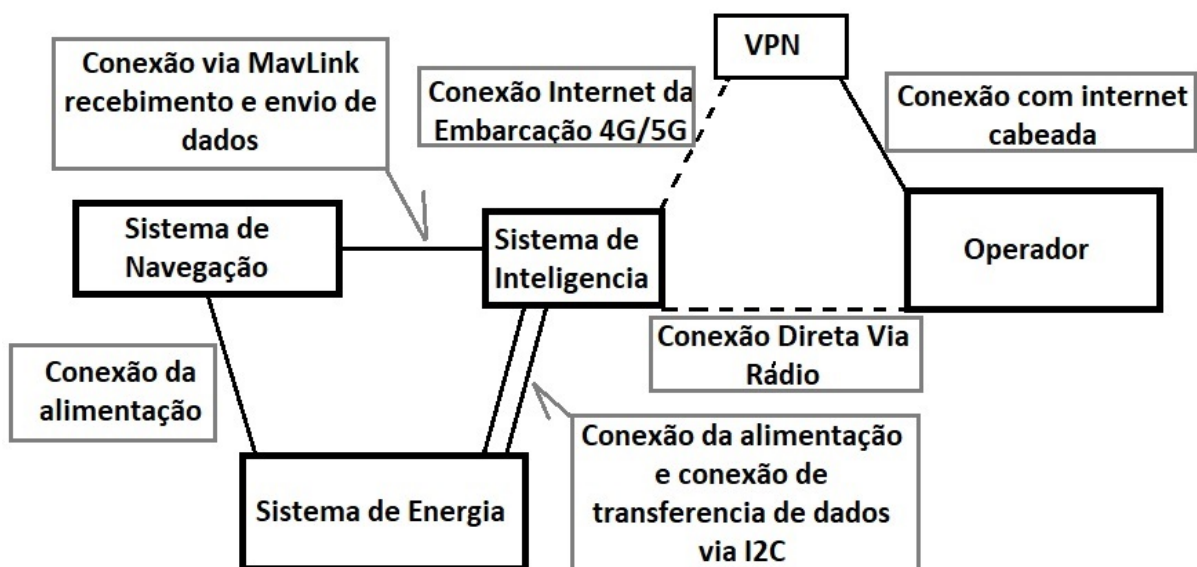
VPN

Conexão via MavLink recebimento e envio de dados

Conexão Internet da Embarcação 4G/5G

Conexão com internet cabeada

Sistema de Navegação

Sistema de Inteligencia

Operador

Conexão Direta Via Rádio

Conexão da alimentação

Conexão da alimentação e conexão de transferencia de dados via I2C

Sistema de Energia